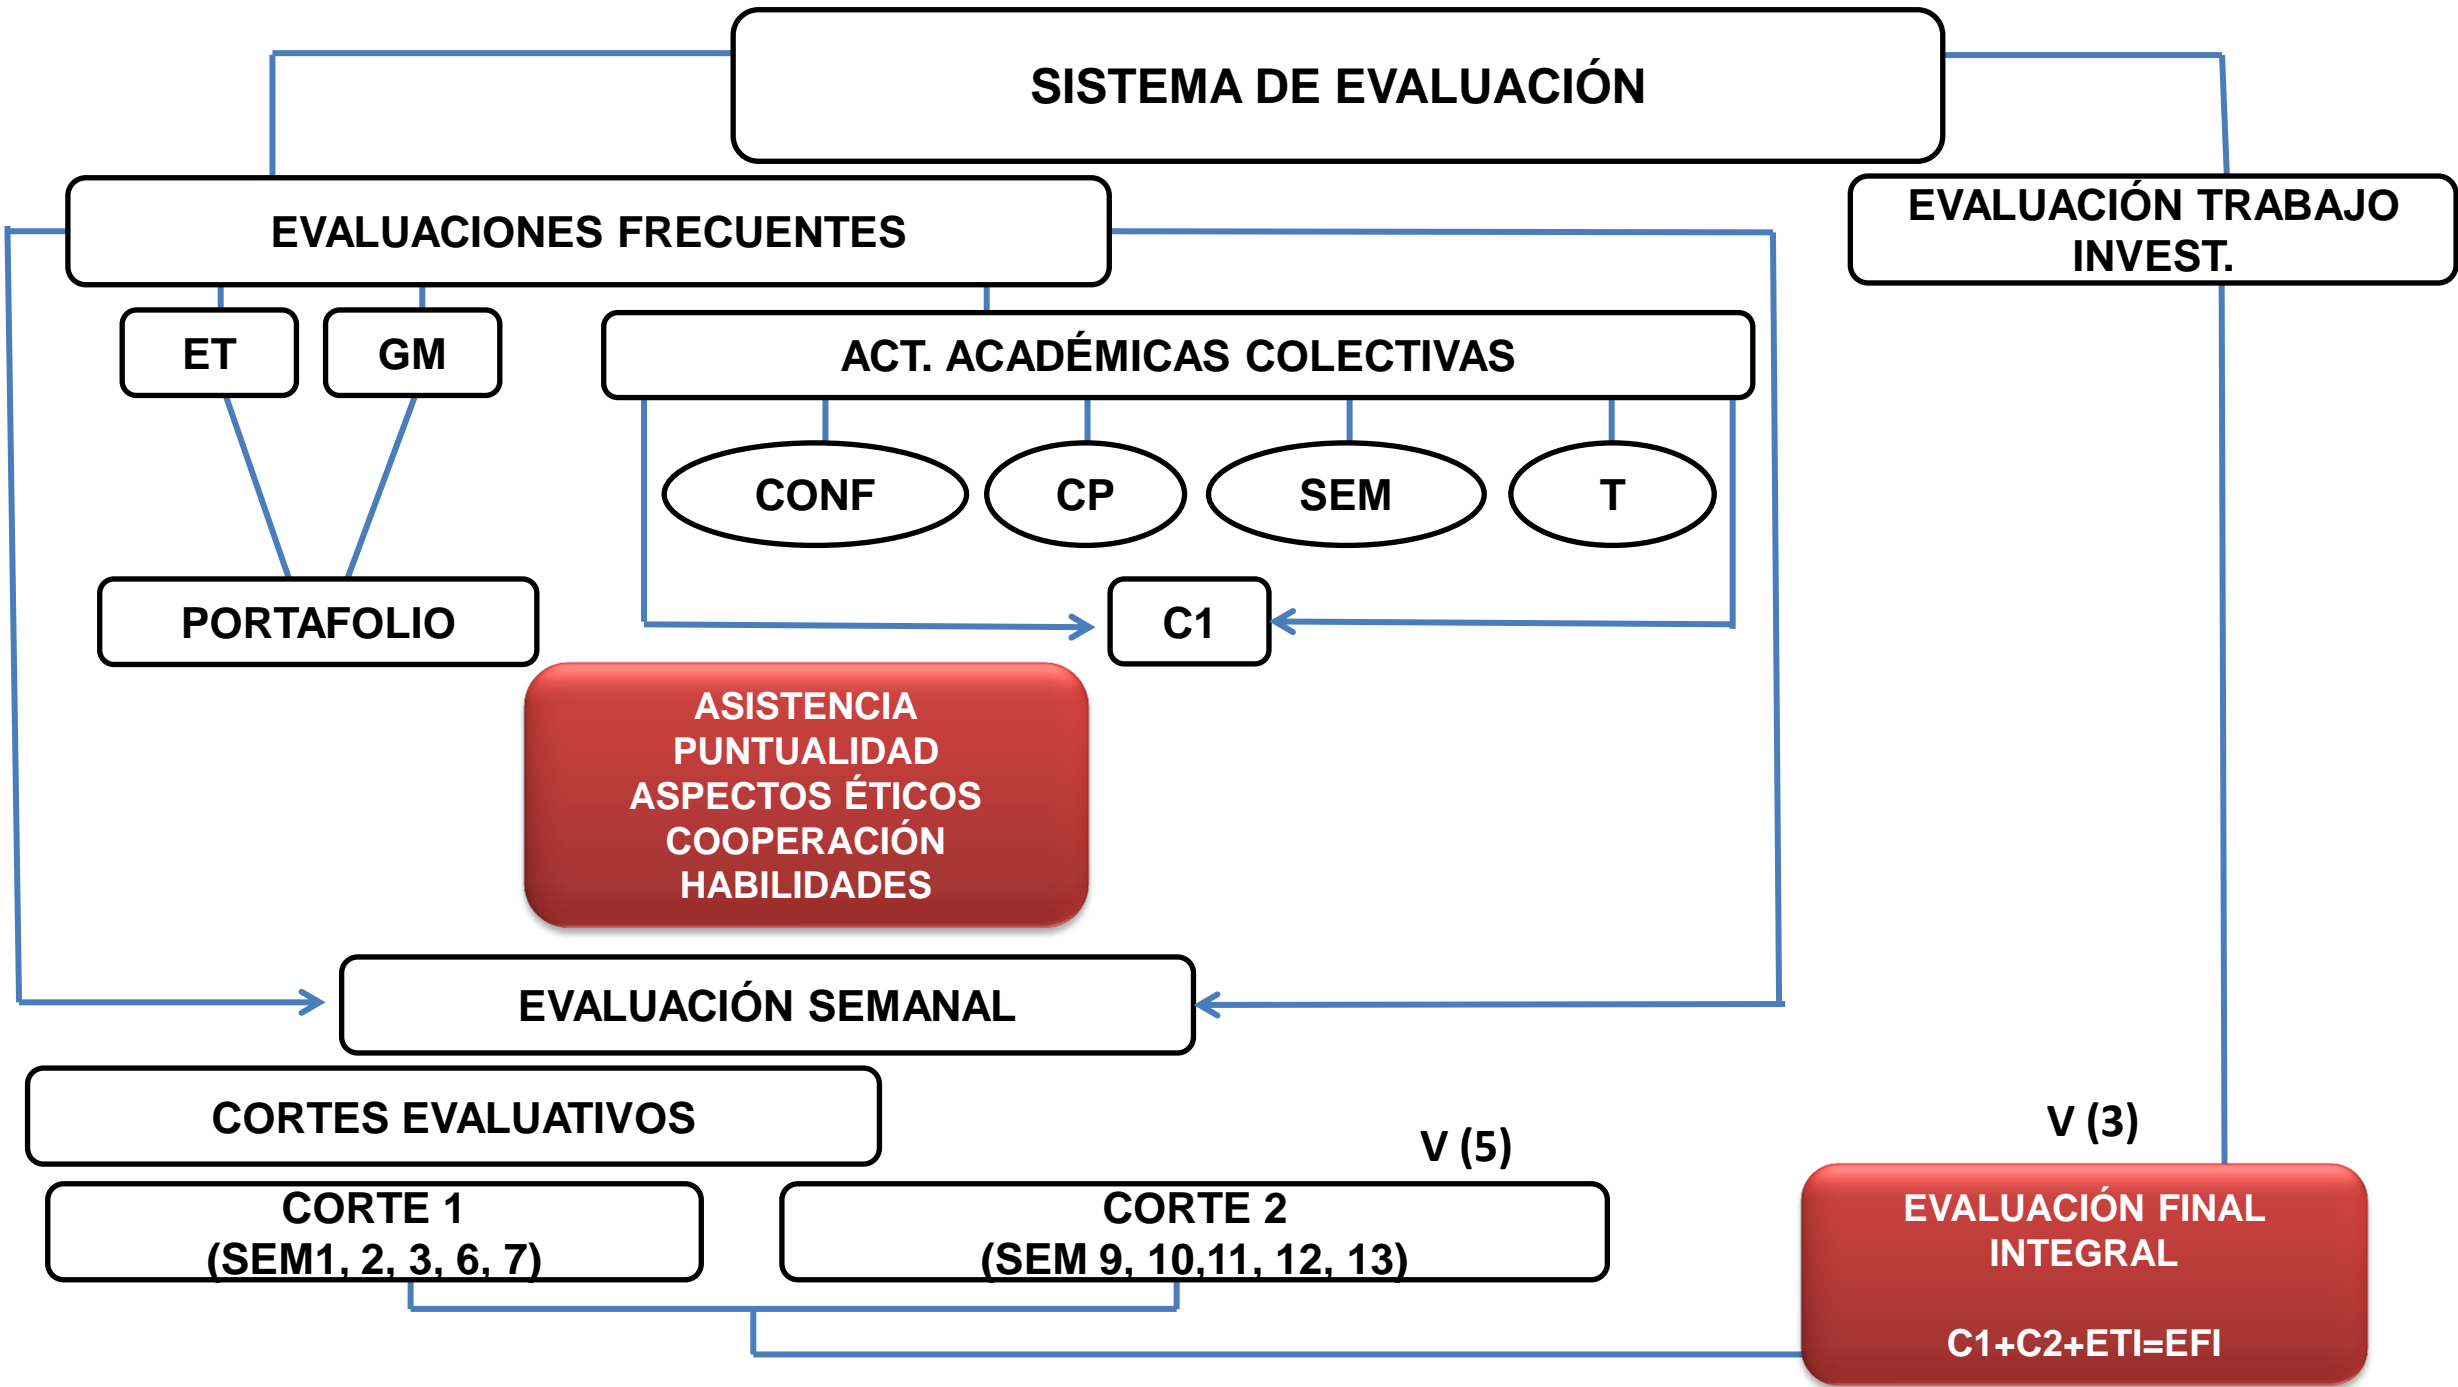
SISTEMA DE EVALUACIÓN

EVALUACIONES FRECUENTES

EVALUACIÓN TRABAJO INVEST.

ET

GM

ACT. ACADÉMICAS COLECTIVAS

CONF

CP

SEM

T

PORTAFOLIO

C1

ASISTENCIA
PUNTUALIDAD
ASPECTOS ÉTICOS
COOPERACIÓN
HABILIDADES

EVALUACIÓN SEMANAL

CORTES EVALUATIVOS

V (5)

V (3)

CORTE 1
(SEM1, 2, 3, 6, 7)

CORTE 2
(SEM 9, 10,11, 12, 13)

EVALUACIÓN FINAL INTEGRAL

C1+C2+ETI=EFI